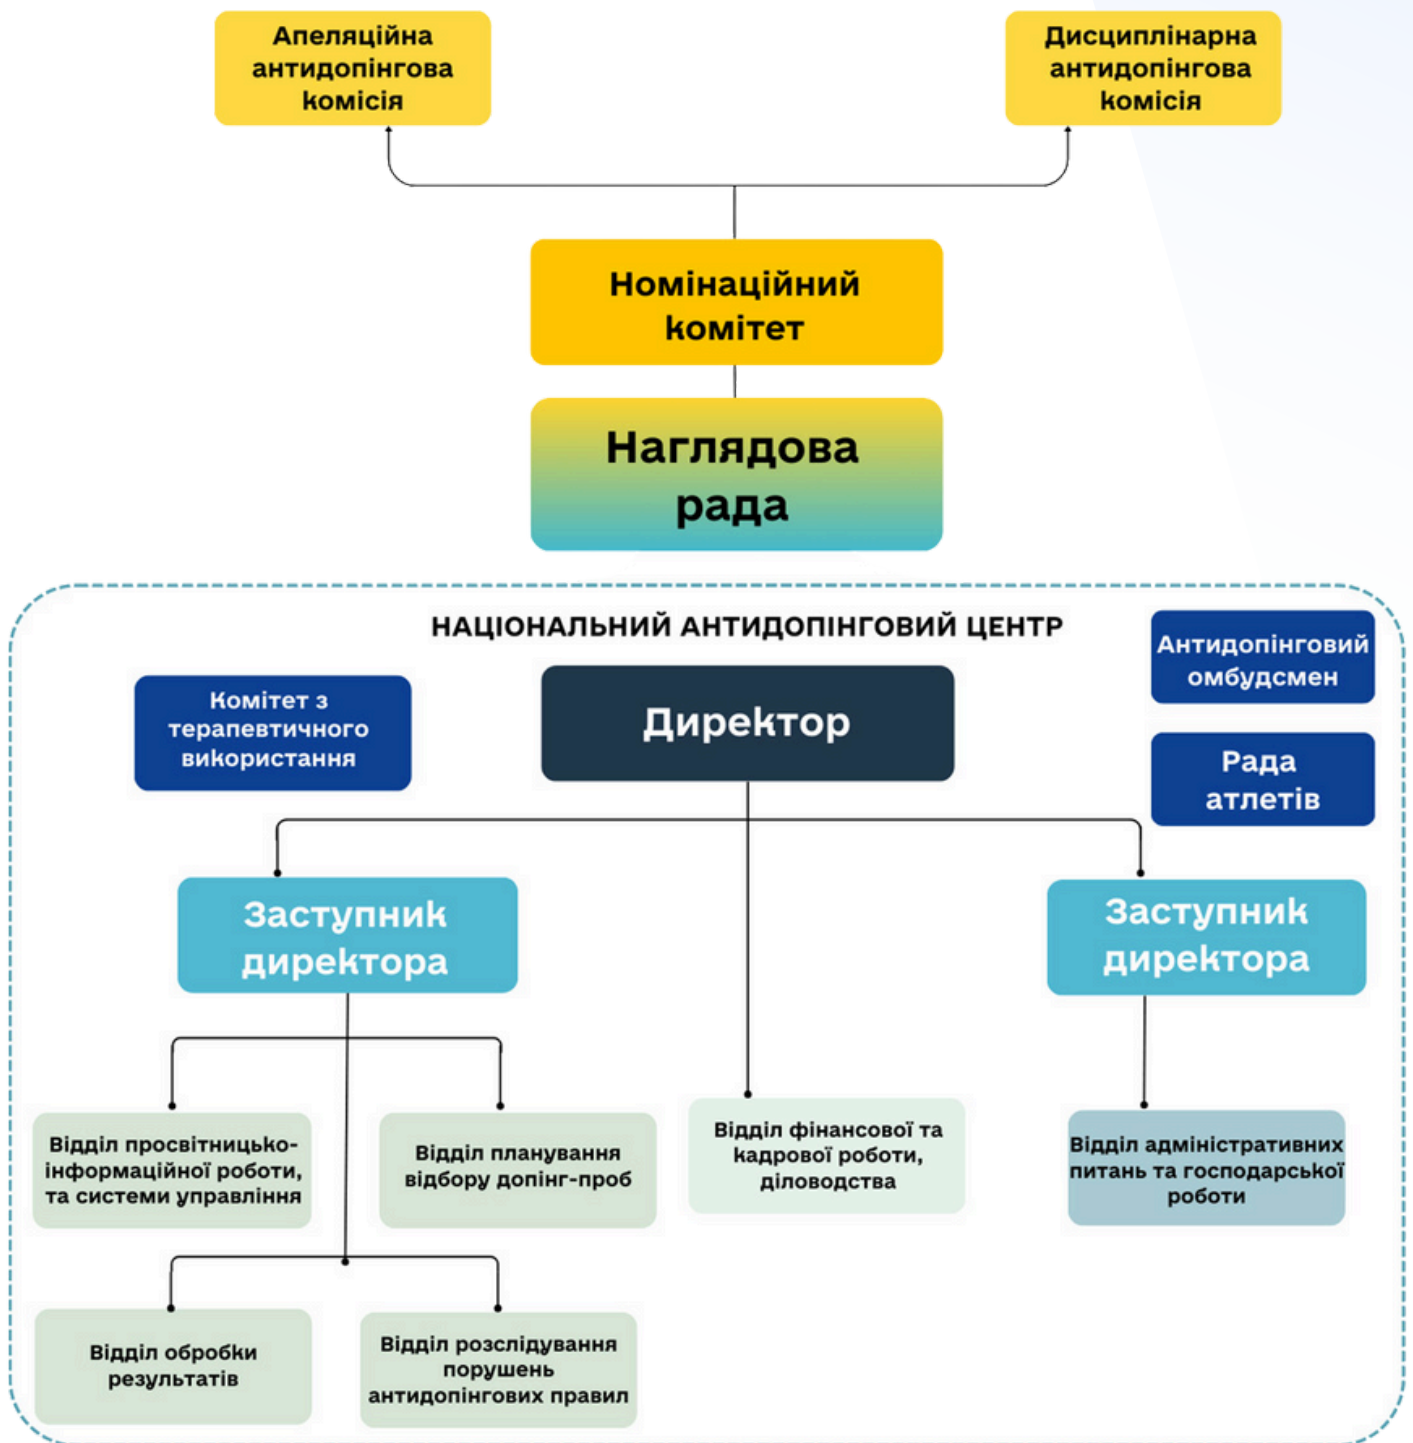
Апеляційна антидопінгова комісія

Дисциплінарна антидопінгова комісія

Номінаційний комітет

Наглядова рада

НАЦІОНАЛЬНИЙ АНТИДОПІНГОВИЙ ЦЕНТР

Антидопінговий омбудсмен

Комітет з терапевтичного використання

Директор

Рада атлетів

Заступник директора

Заступник директора

Відділ просвітницько-інформаційної роботи, та системи управління

Відділ планування відбору допінг-проб

Відділ фінансової та кадрової роботи, діловодства

Відділ адміністративних питань та господарської роботи

Відділ обробки результатів

Відділ розслідування порушень антидопінгових правил